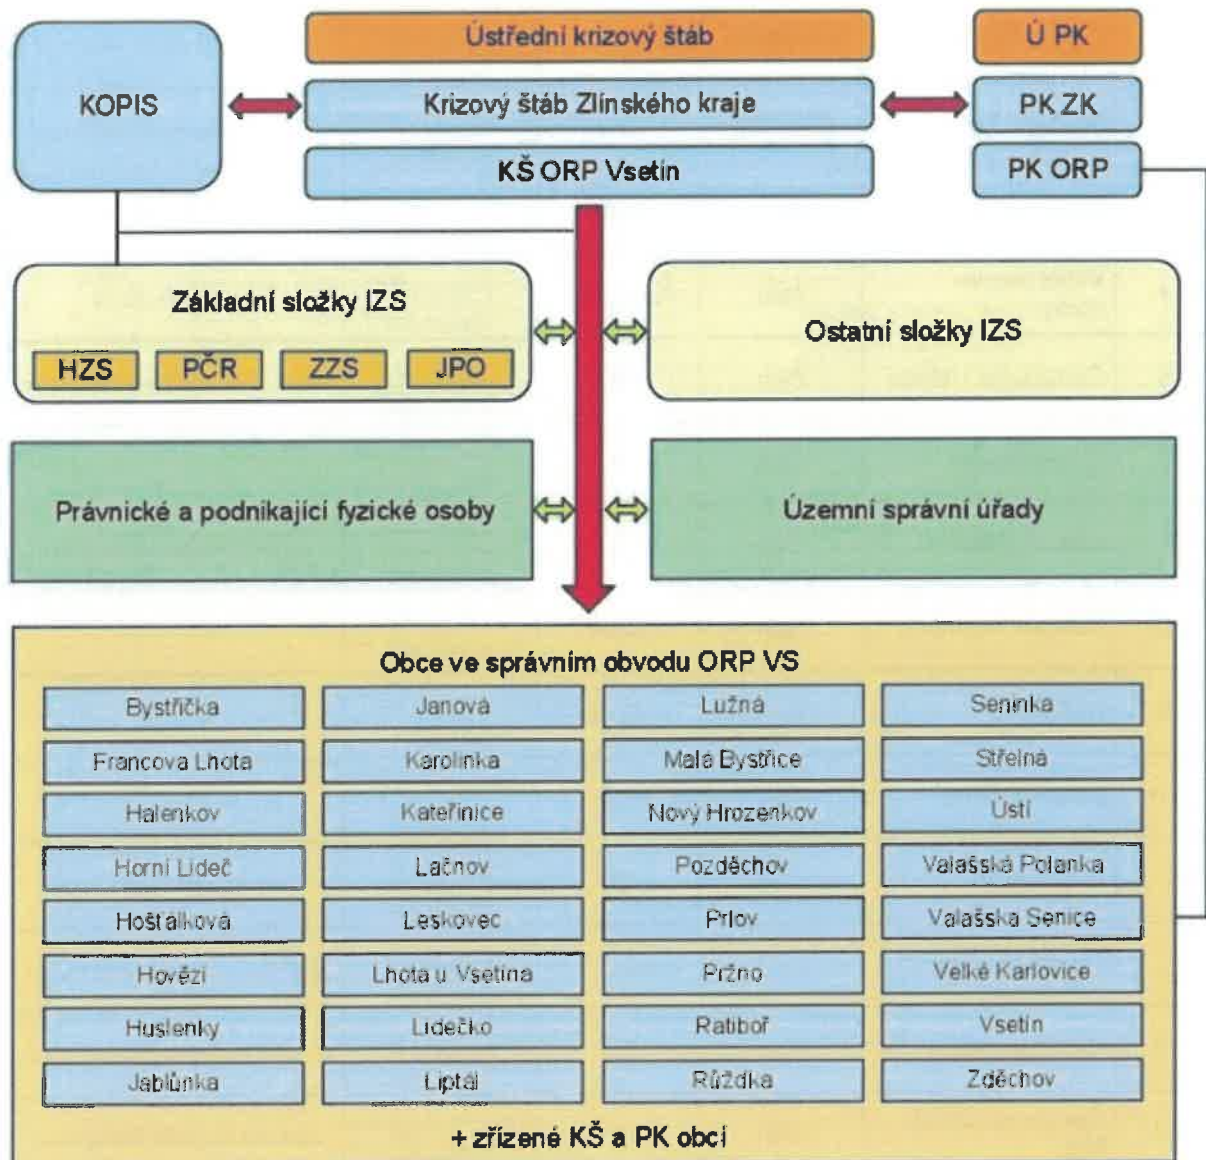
KOPIS

Ústřední krizový štáb

Krizový štáb Zlínského kraje

KŠ ORP Vsetín

Ú PK

PK ZK

PK ORP

Základní složky IZS

HZS PČR ZZS JPO

Ostatní složky IZS

Právnické a podnikající fyzické osoby

Územní správní úřady

Obce ve správním obvodu ORP VS

| Bystřička | Janová | Lužná | Seninka |
|---|---|---|---|
| Francova Lhota | Karolinka | Malá Bystřice | Střelná |
| Halenkov | Kateřinice | Nový Hrozenkov | Ústí |
| Horní Lideč | Lačnov | Pozděchov | Valašská Polanka |
| Hošťalková | Leskovec | Prlov | Valašská Senice |
| Hovězí | Lhota u Vsetína | Pržno | Velké Karlovice |
| Huslenky | Lidečko | Ratiboř | Vsetín |
| Jablůnka | Liptál | Růžďka | Zděchov |

+ zřízené KŠ a PK obcí